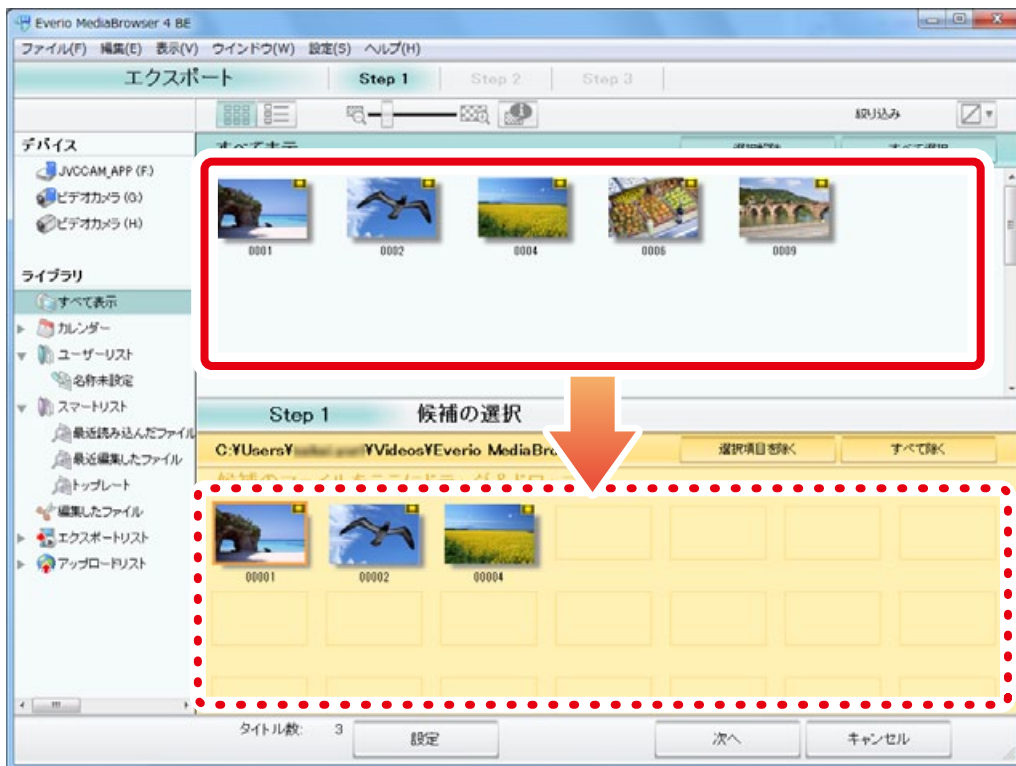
Everio MediaBrowser 4 BE

ファイル(F) 編集(E) 表示(V) ウインドウ(W) 設定(S) ヘルプ(H)

エクスポート Step 1 Step 2 Step 3

絞り込み

デバイス
JVCCAM_APP (F:)
ビデオカメラ (G:)
ビデオカメラ (H:)

ライブラリ
すべて表示
カレンダー
ユーザーリスト
名称未設定
スマートリスト
最近読み込んだファイル
最近編集したファイル
トップレート
編集したファイル
エクスポートリスト
アップロードリスト

すべて表示 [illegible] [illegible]

0001 0002 0004 0006 0009

Step 1 候補の選択

C:¥Users¥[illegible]¥Videos¥Everio MediaBro

選択項目を除く すべて除く

00001 00002 00004

タイトル数: 3 設定 次へ キャンセル